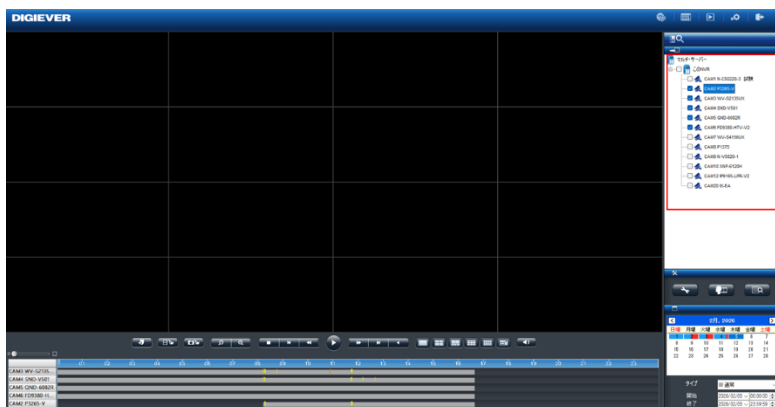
DIGIEVER

マルチ・サーバー
このNVR
CAM1 N-C9020-3 試験
CAM2 P3265-V
CAM3 WV-S2135UX
CAM4 QND-V501
CAM5 QND-6082R
CAM6 FD9380-HTV-V2
CAM7 WV-S4156UX
CAM8 P1375
CAM9 N-V9020-1
CAM10 XNP-6120H
CAM12 IPM-WL-LPR-V2
CAM20 B-EA

2月, 2026
日曜 月曜 火曜 水曜 木曜 金曜 土曜

タイプ 通常
開始 2026/02/05 00:00:00
終了 2026/02/05 23:59:59

01 02 03 04 05 06 07 08 09 10 11 12 13 14 15 16 17 18 19 20 21 22 23

CAM3 WV-S2135...
CAM4 QND-V501
CAM5 QND-6082R
CAM6 FD9380-H...
CAM2 P3265-V